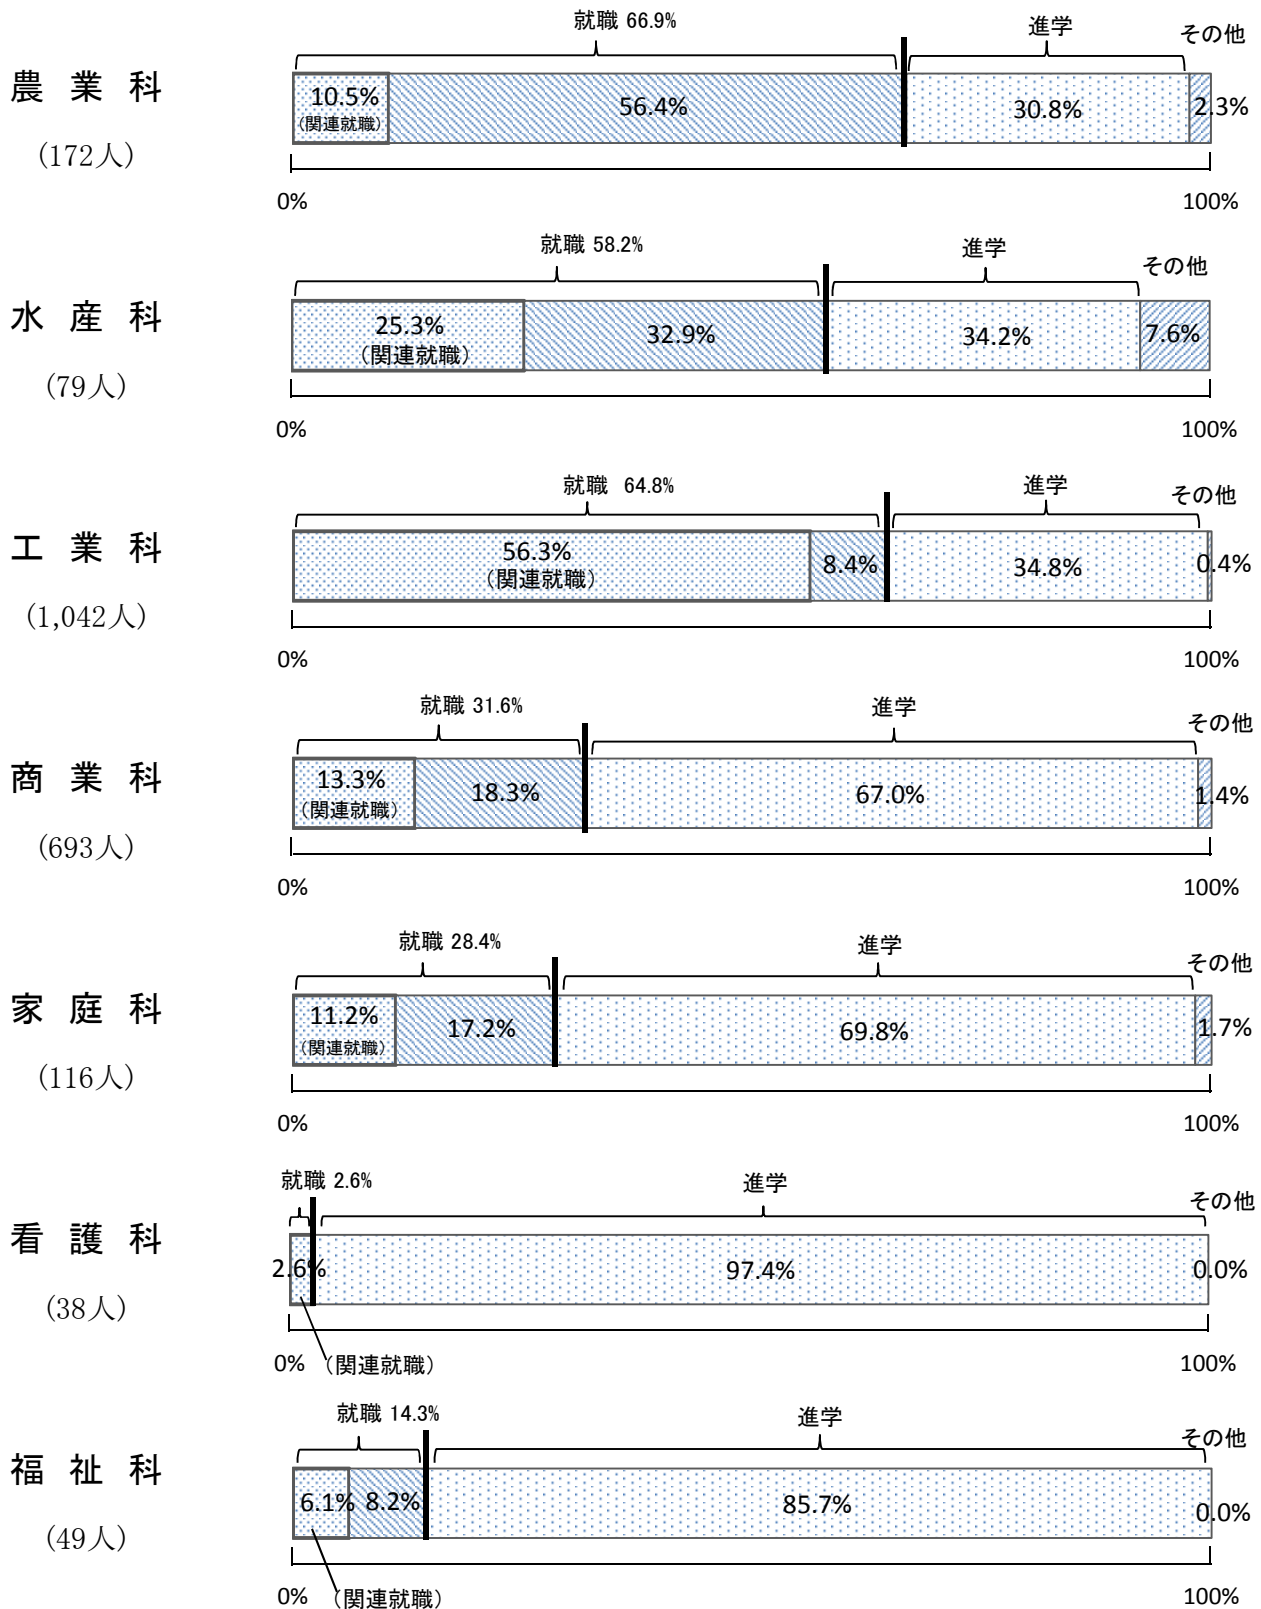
農 業 科
(172人)

就職 66.9%
進学
その他
10.5%
(関連就職)
56.4%
30.8%
2.3%
0%
100%

水 産 科
(79人)

就職 58.2%
進学
その他
25.3%
(関連就職)
32.9%
34.2%
7.6%
0%
100%

工 業 科
(1,042人)

就職 64.8%
進学
その他
56.3%
(関連就職)
8.4%
34.8%
0.4%
0%
100%

商 業 科
(693人)

就職 31.6%
進学
その他
13.3%
(関連就職)
18.3%
67.0%
1.4%
0%
100%

家 庭 科
(116人)

就職 28.4%
進学
その他
11.2%
(関連就職)
17.2%
69.8%
1.7%
0%
100%

看 護 科
(38人)

就職 2.6%
進学
その他
2.6%
97.4%
0.0%
0%
(関連就職)
100%

福 祉 科
(49人)

就職 14.3%
進学
その他
6.1%
8.2%
85.7%
0.0%
0%
(関連就職)
100%